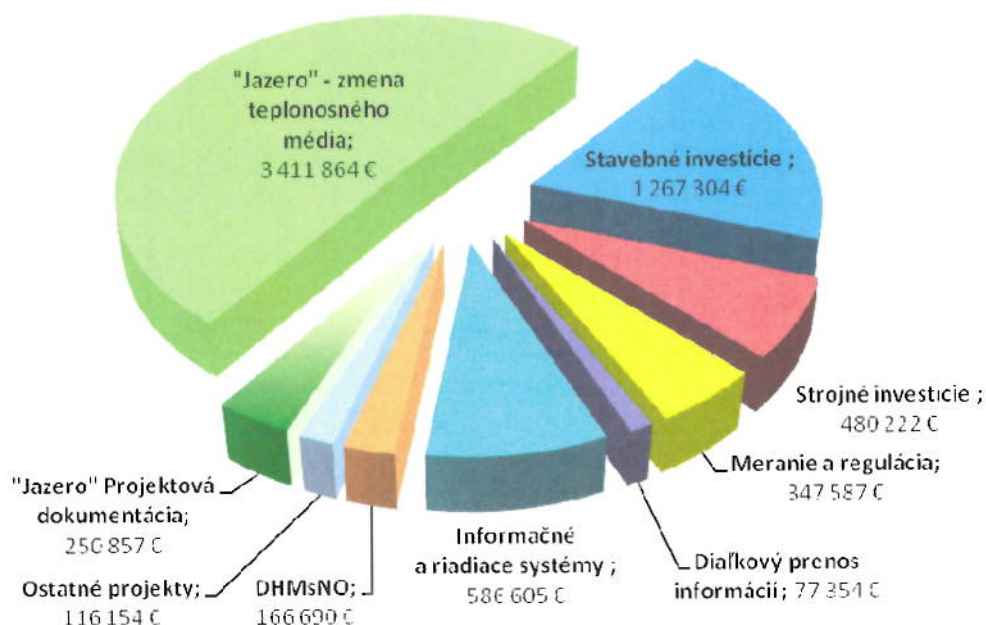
"Jazero" - zmena teplonosného média; 3 411 864 €

Stavebné investície ; 1 267 304 €

Strojné investície ; 480 222 €

Meranie a regulácia; 347 587 €

Diaľkový prenos informácií ; 77 354 €

Informačné a riadiace systémy ; 586 605 €

DHMsNO; 166 690 €

Ostatné projekty; 116 154 €

"Jazero" Projektová dokumentácia; 250 857 €